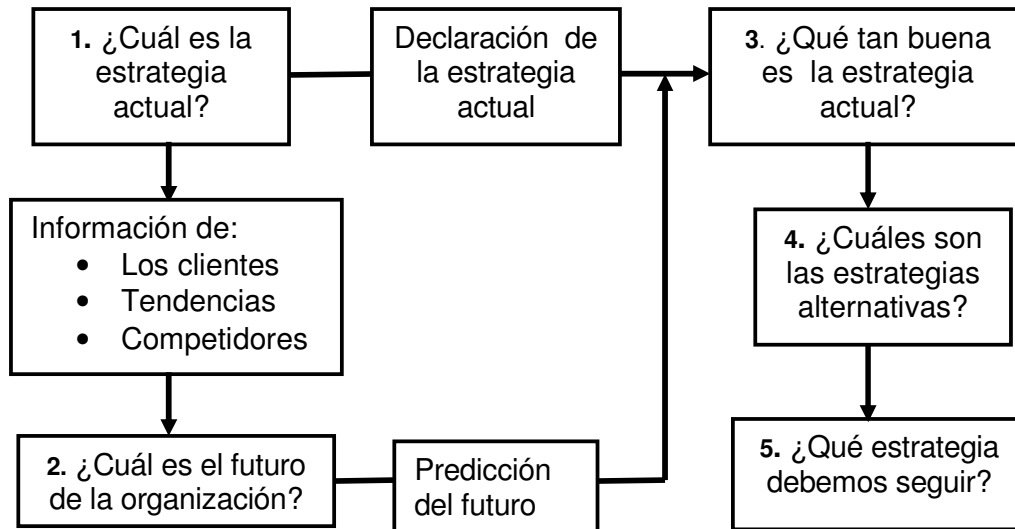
**1.** ¿Cuál es la estrategia actual?

Declaración de la estrategia actual

**3**. ¿Qué tan buena es la estrategia actual?

Información de:
- Los clientes
- Tendencias
- Competidores

**4.** ¿Cuáles son las estrategias alternativas?

**2.** ¿Cuál es el futuro de la organización?

Predicción del futuro

**5.** ¿Qué estrategia debemos seguir?